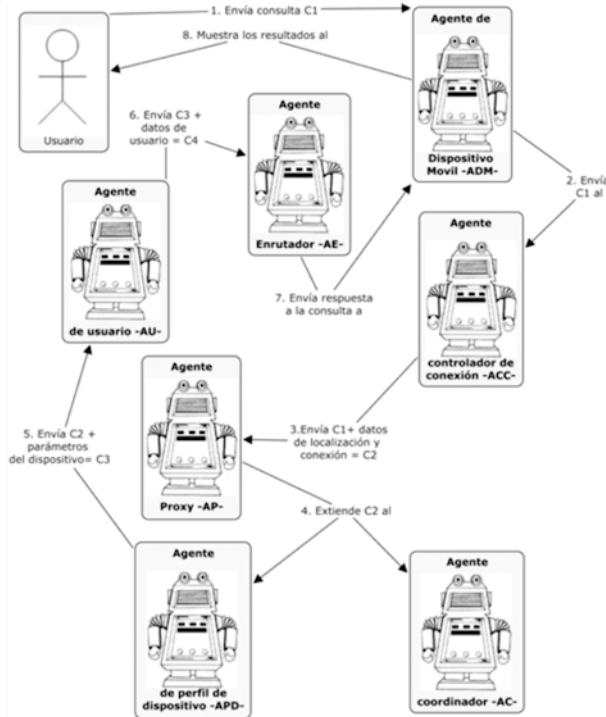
1. Envía consulta C1

8. Muestra los resultados al

Usuario

Agente de

Dispositivo Movil -ADM-

2. Envía C1 al

6. Envía C3 + datos de usuario = C4

Agente

Enrutador -AE-

Agente

de usuario -AU-

Agente

controlador de conexión -ACC-

7. Envía respuesta a la consulta a

Agente

Proxy -AP-

3.Envía C1+ datos de localización y conexión = C2

5. Envía C2 + parámetros del dispositivo= C3

4. Extiende C2 al

Agente

de perfil de dispositivo -APD-

Agente

coordinador -AC-